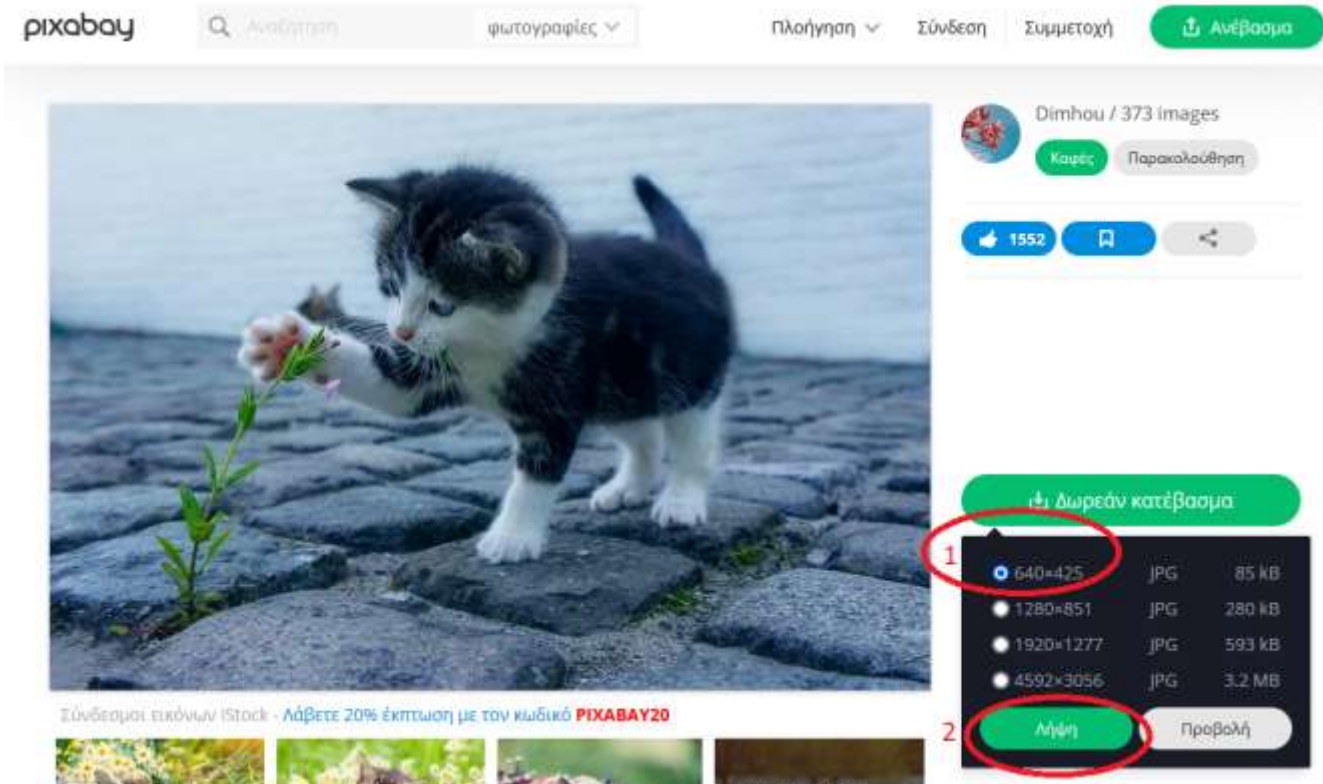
pixabay
Αναζήτηση
φωτογραφίες
Πλοήγηση
Σύνδεση
Συμμετοχή
Ανέβασμα

Dimhou / 373 images
Καφές
Παρακολούθηση
1552

Δωρεάν κατέβασμα
1
640×425 JPG 85 kB
1280×851 JPG 280 kB
1920×1277 JPG 593 kB
4592×3056 JPG 3.2 MB
2
Λήψη
Προβολή

Σύνδεσμοι εικόνων iStock - Λάβετε 20% έκπτωση με τον κωδικό PIXABAY20